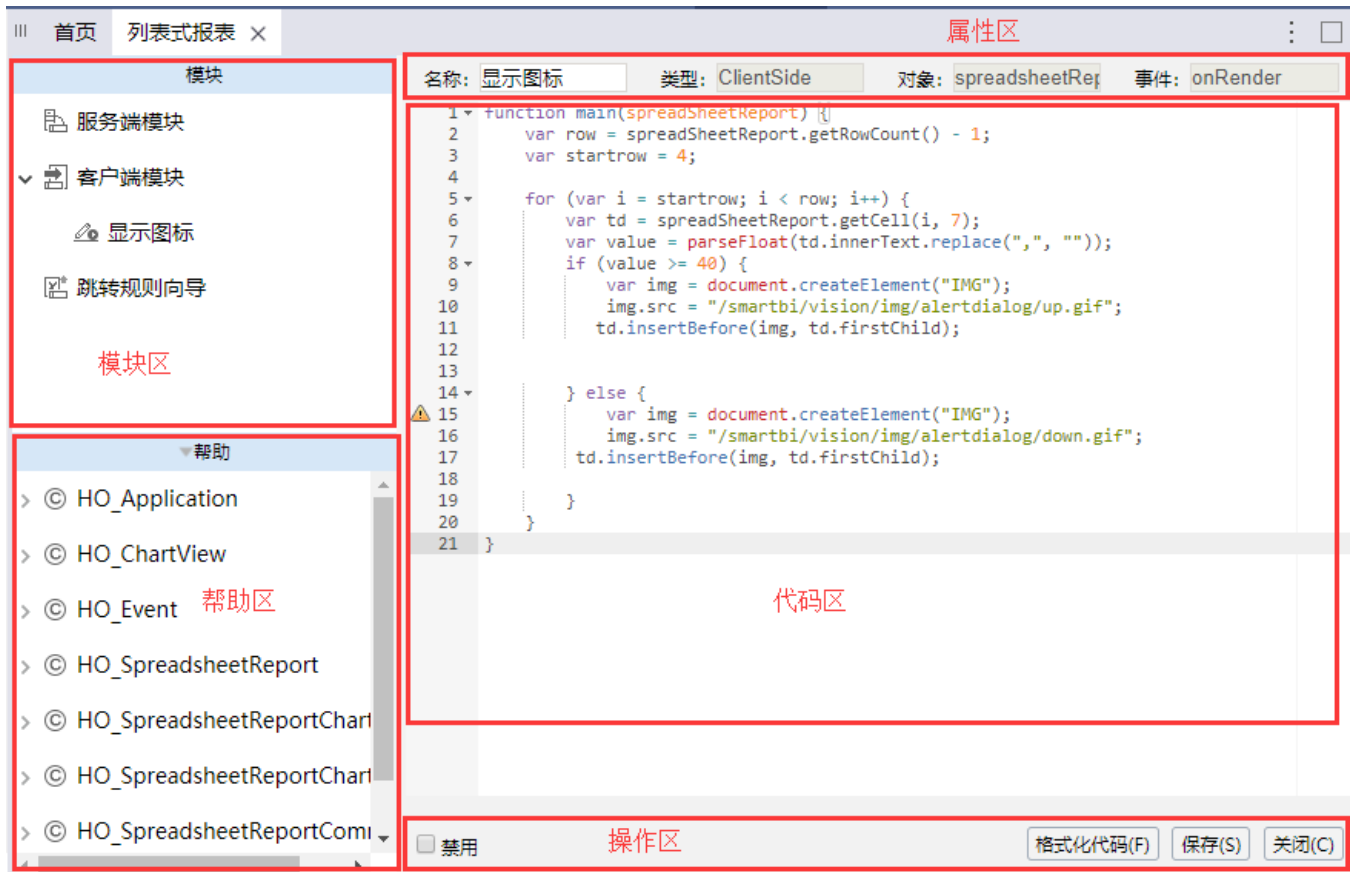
首页 列表式报表 ✕

属性区

名称: 显示图标 类型: ClientSide 对象: spreadsheetRep 事件: onRender

模块

服务端模块

客户端模块

显示图标

跳转规则向导

模块区

1 function main(spreadSheetReport) {
2     var row = spreadSheetReport.getRowCount() - 1;
3     var startrow = 4;
4 
5     for (var i = startrow; i < row; i++) {
6         var td = spreadSheetReport.getCell(i, 7);
7         var value = parseFloat(td.innerText.replace(",", ""));
8         if (value >= 40) {
9             var img = document.createElement("IMG");
10            img.src = "/smartbi/vision/img/alertdialog/up.gif";
11           td.insertBefore(img, td.firstChild);
12 
13 
14        } else {
15            var img = document.createElement("IMG");
16            img.src = "/smartbi/vision/img/alertdialog/down.gif";
17         td.insertBefore(img, td.firstChild);
18 
19        }
20    }
21 }

帮助

HO_Application

HO_ChartView

HO_Event

帮助区

HO_SpreadsheetReport

HO_SpreadsheetReportChart

HO_SpreadsheetReportChart

HO_SpreadsheetReportComi

代码区

禁用

操作区

格式化代码(F) 保存(S) 关闭(C)